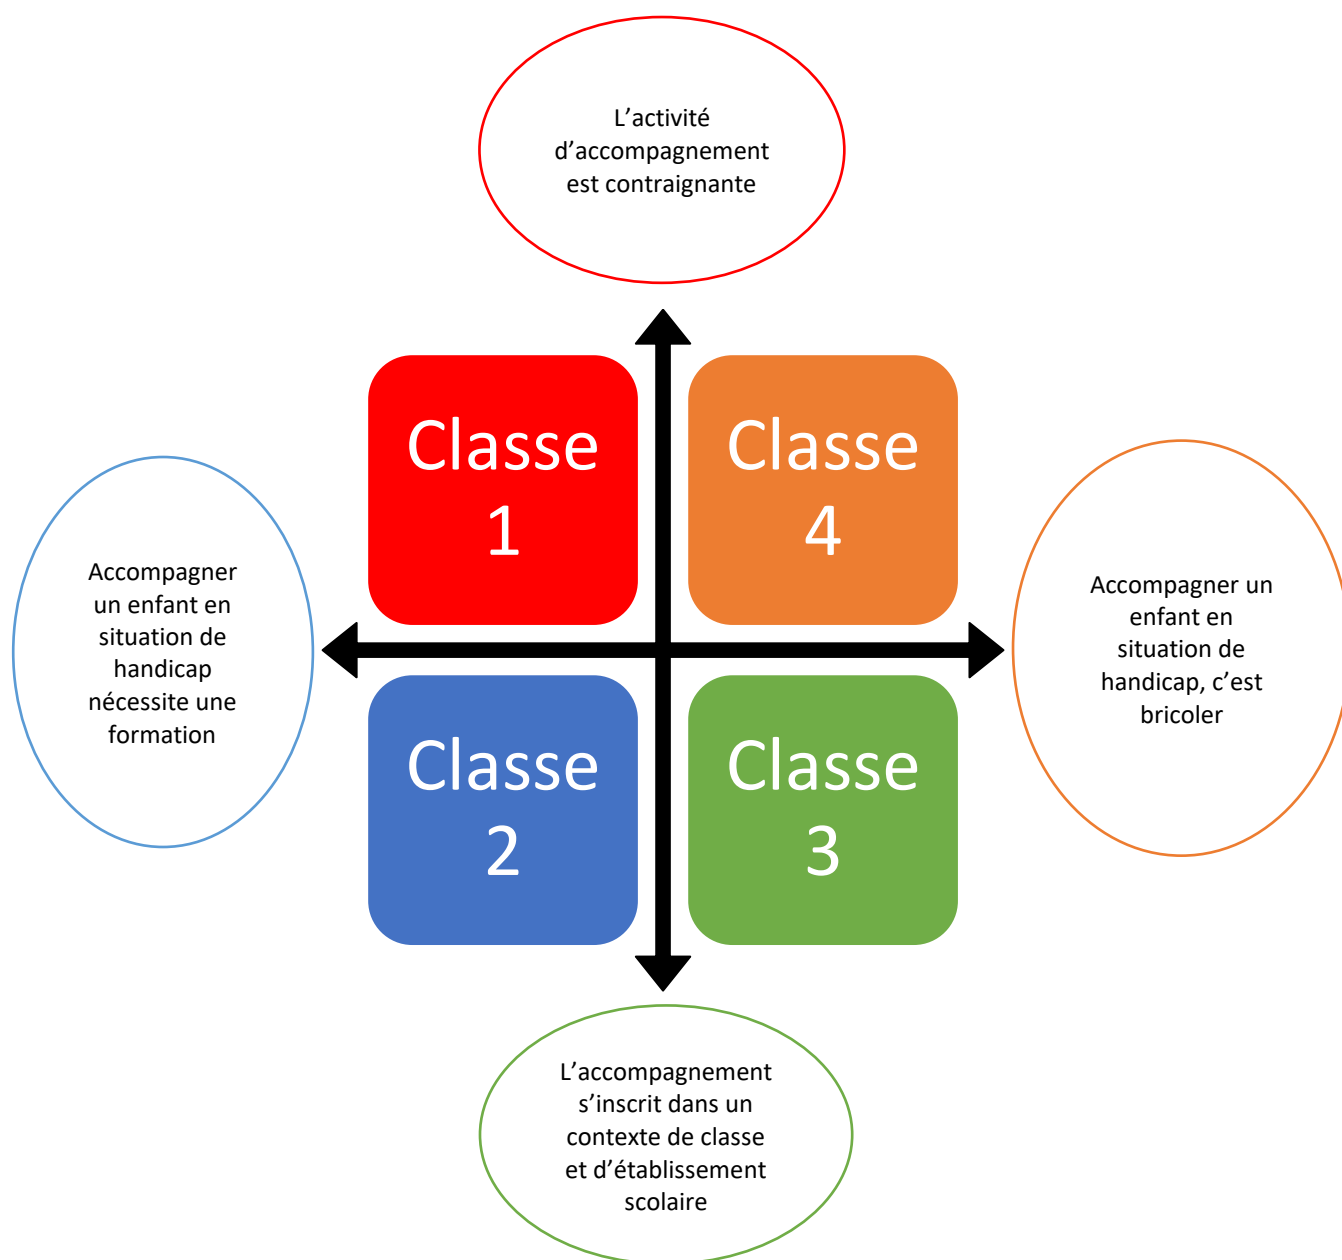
L’activité d’accompagnement est contraignante

Classe 1

Classe 4

Accompagner un enfant en situation de handicap nécessite une formation

Accompagner un enfant en situation de handicap, c’est bricoler

Classe 2

Classe 3

L’accompagnement s’inscrit dans un contexte de classe et d’établissement scolaire